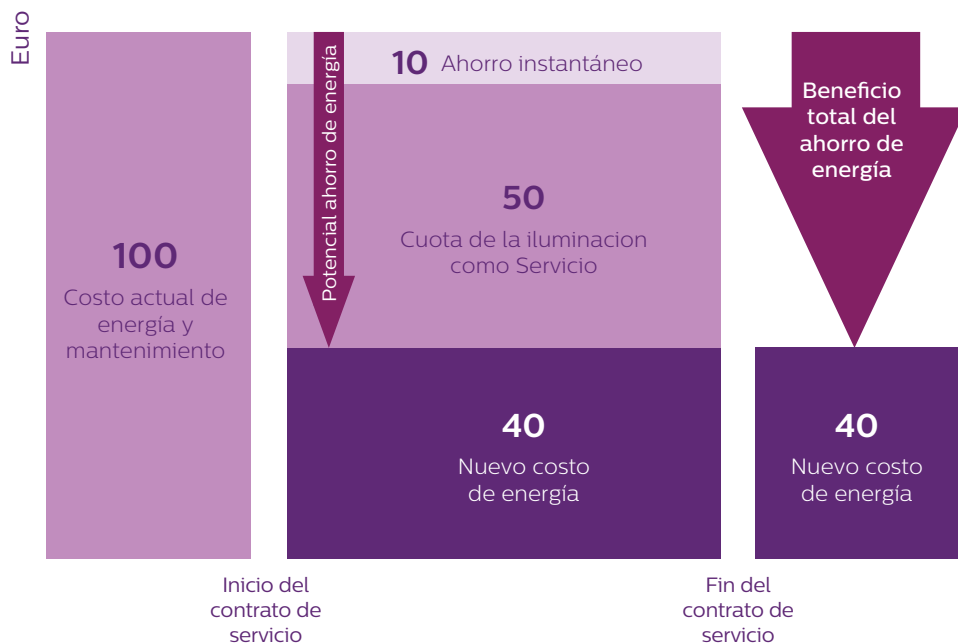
Euro

100
Costo actual de energía y mantenimiento

Potencial ahorro de energía

10 Ahorro instantáneo

50
Cuota de la iluminacion como Servicio

40
Nuevo costo de energía

Beneficio total del ahorro de energía

40
Nuevo costo de energía

Inicio del contrato de servicio

Fin del contrato de servicio